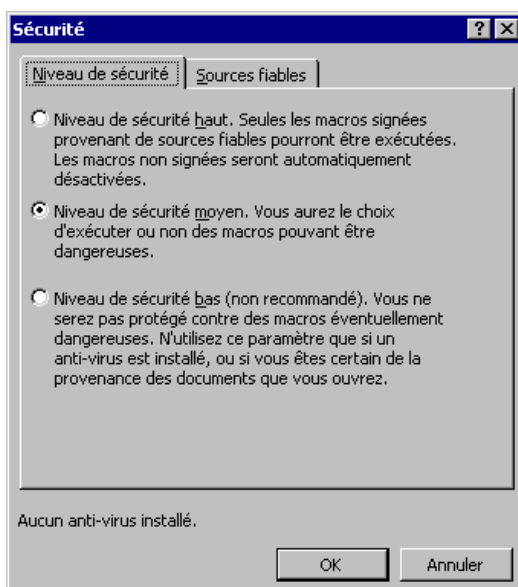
Sécurité

?

Niveau de sécurité

Sources fiables

Niveau de sécurité haut. Seules les macros signées provenant de sources fiables pourront être exécutées. Les macros non signées seront automatiquement désactivées.

Niveau de sécurité moyen. Vous aurez le choix d'exécuter ou non des macros pouvant être dangereuses.

Niveau de sécurité bas (non recommandé). Vous ne serez pas protégé contre des macros éventuellement dangereuses. N'utilisez ce paramètre que si un anti-virus est installé, ou si vous êtes certain de la provenance des documents que vous ouvrez.

Aucun anti-virus installé.

OK

Annuler